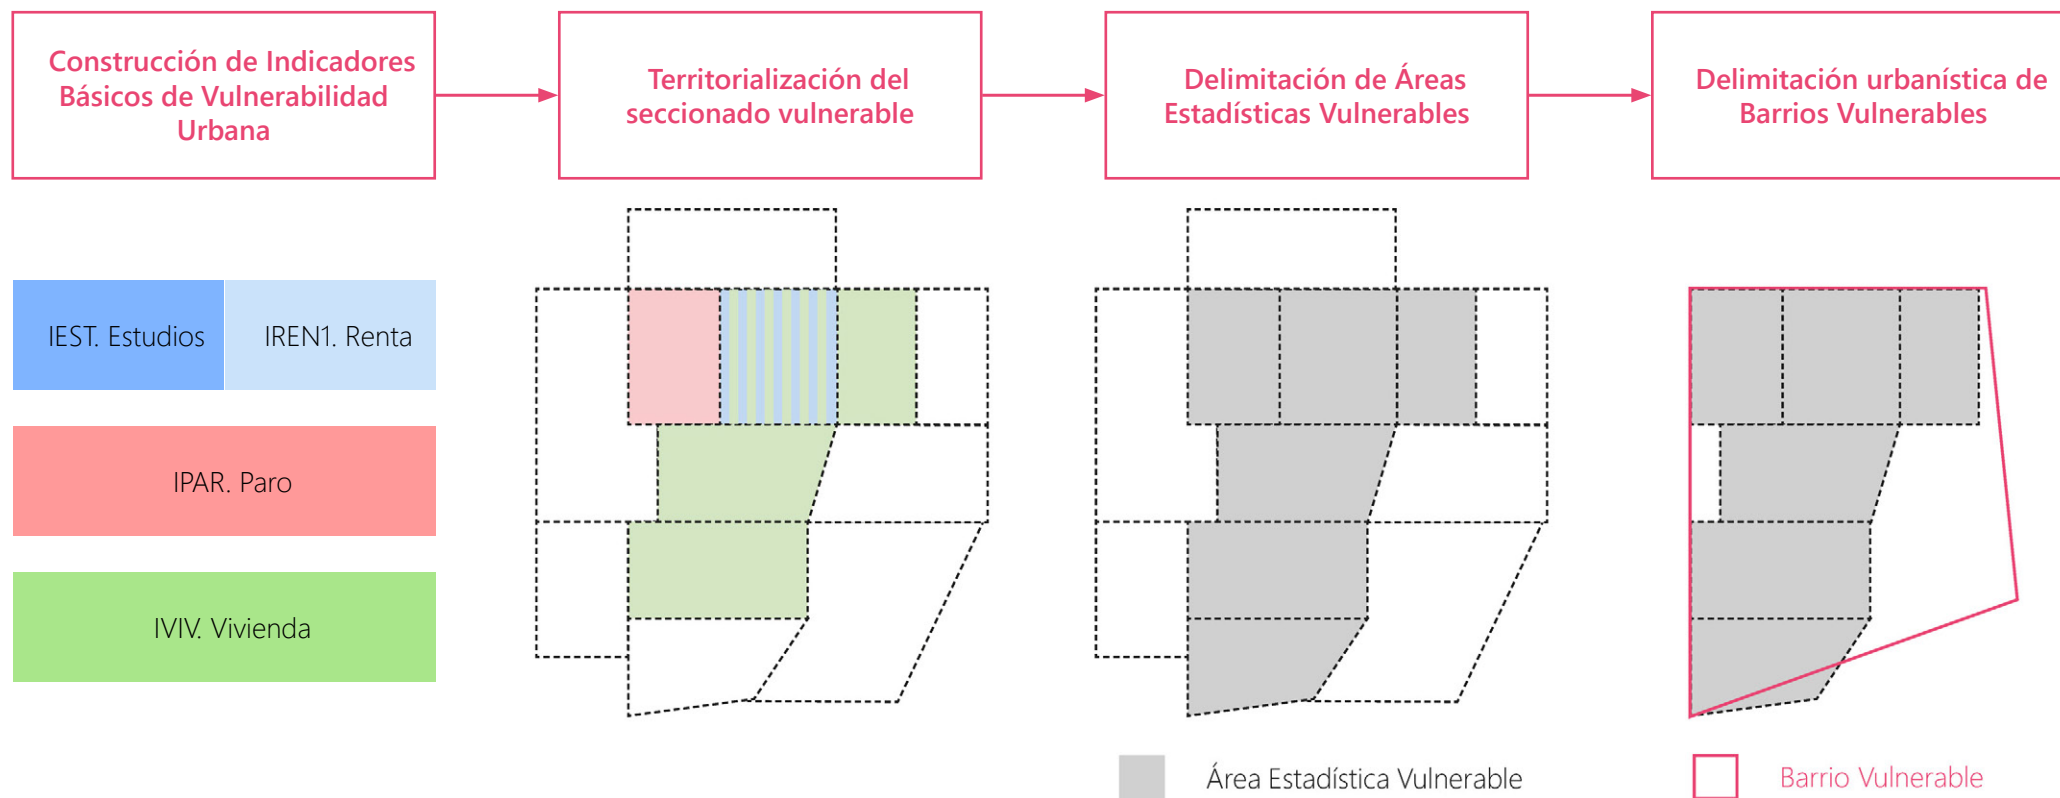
Construcción de Indicadores Básicos de Vulnerabilidad Urbana

Territorialización del seccionado vulnerable

Delimitación de Áreas Estadísticas Vulnerables

Delimitación urbanística de Barrios Vulnerables

IEST. Estudios

IREN1. Renta

IPAR. Paro

IVIV. Vivienda

Área Estadística Vulnerable

Barrio Vulnerable